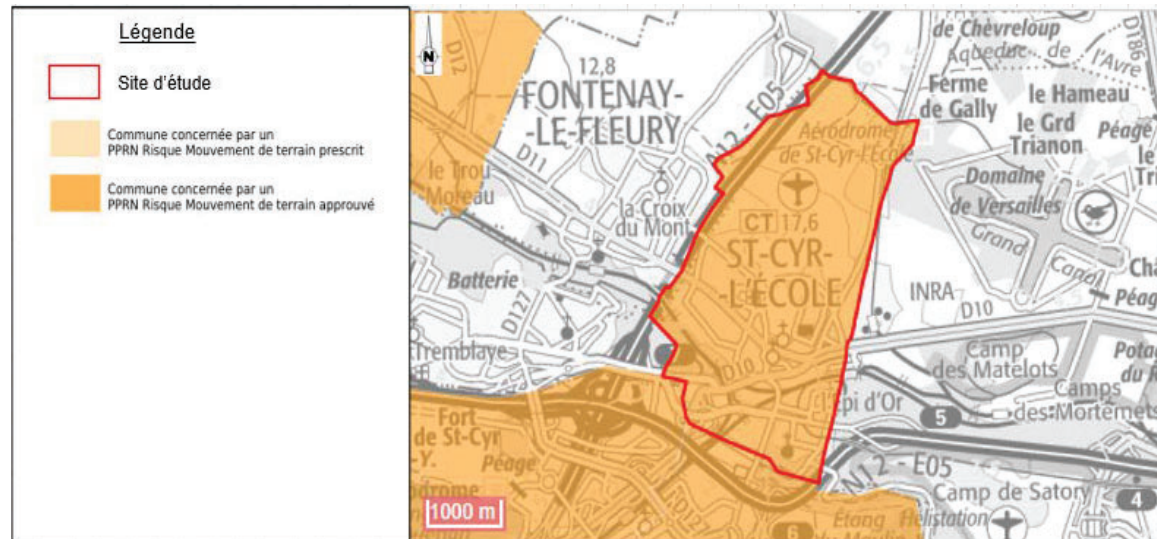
Légende

Site d'étude

Commune concernée par un PPRN Risque Mouvement de terrain prescrit

Commune concernée par un PPRN Risque Mouvement de terrain approuvé

N

D12

12,8

FONTENAY-LE-FLEURY

le Trou Moreau

D11

la Croix du Mont

Batterie

D127

Tremblaye

Fort de St-Cyr

Péage

A12 - E05

Aérodrome de St-Cyr-l'École

CT 17,6

ST-CYR-L'ÉCOLE

D10

Épi d'Or

de Chèvreloup

Aqueduc de l'Avre

D186

Ferme de Gally

le Hameau

le Grd Trianon

Péage

Domaine de Versailles

Grand Canal

INRA

D10

Camp des Matelots

Camps des Mortemets

Potag du R

5

N12 - E05

Camp de Satory

4

Étang

Héliistation

6

1000 m